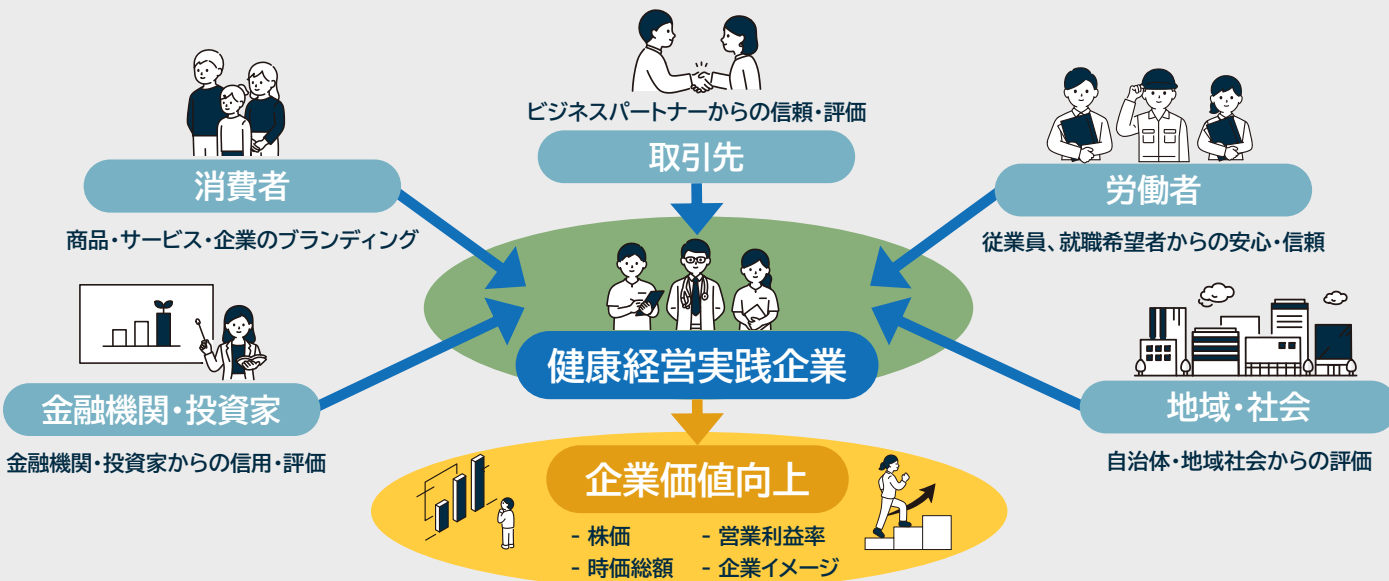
ビジネスパートナーからの信頼・評価

取引先

消費者

商品・サービス・企業のブランディング

労働者

従業員、就職希望者からの安心・信頼

健康経営実践企業

金融機関・投資家

金融機関・投資家からの信用・評価

地域・社会

自治体・地域社会からの評価

企業価値向上

- 株価
- 時価総額
- 営業利益率
- 企業イメージ